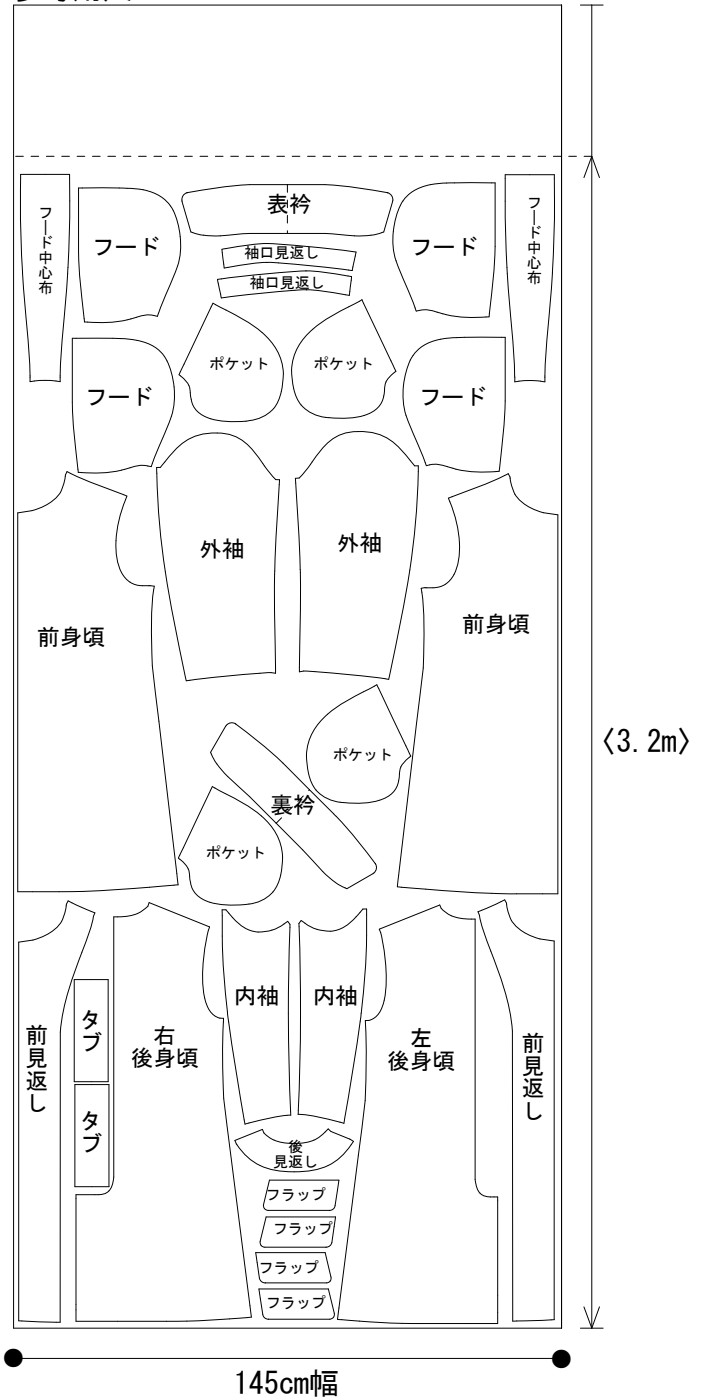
フード中心布

フード

表衿

袖口見返し

袖口見返し

フード

フード中心布

フード

ポケット

ポケット

フード

外袖

外袖

前身頃

前身頃

ポケット

〈3.2m〉

裏衿

ポケット

前見返し

タブ

タブ

右
後身頃

内袖

内袖

左
後身頃

前見返し

後
見返し

フラップ

フラップ

フラップ

フラップ

145cm幅